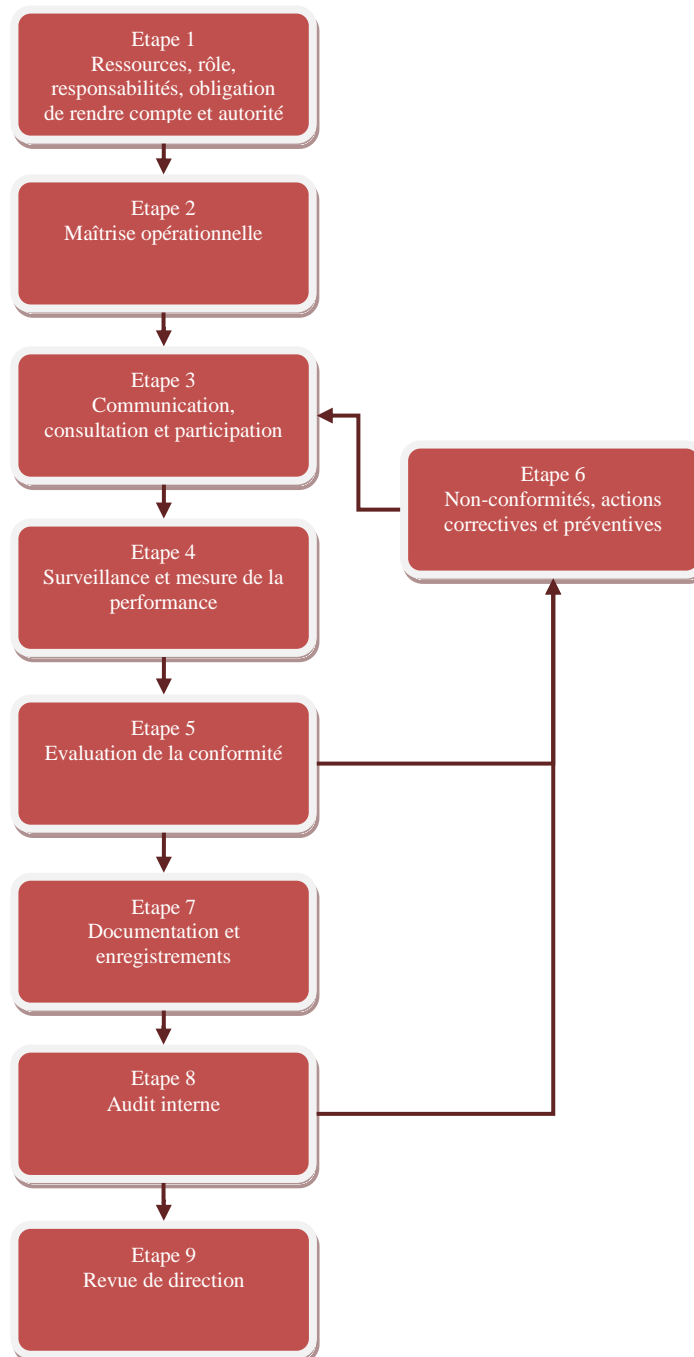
Etape 1
Ressources, rôle, responsabilités, obligation de rendre compte et autorité

Etape 2
Maîtrise opérationnelle

Etape 3
Communication, consultation et participation

Etape 6
Non-conformités, actions correctives et préventives

Etape 4
Surveillance et mesure de la performance

Etape 5
Evaluation de la conformité

Etape 7
Documentation et enregistrements

Etape 8
Audit interne

Etape 9
Revue de direction